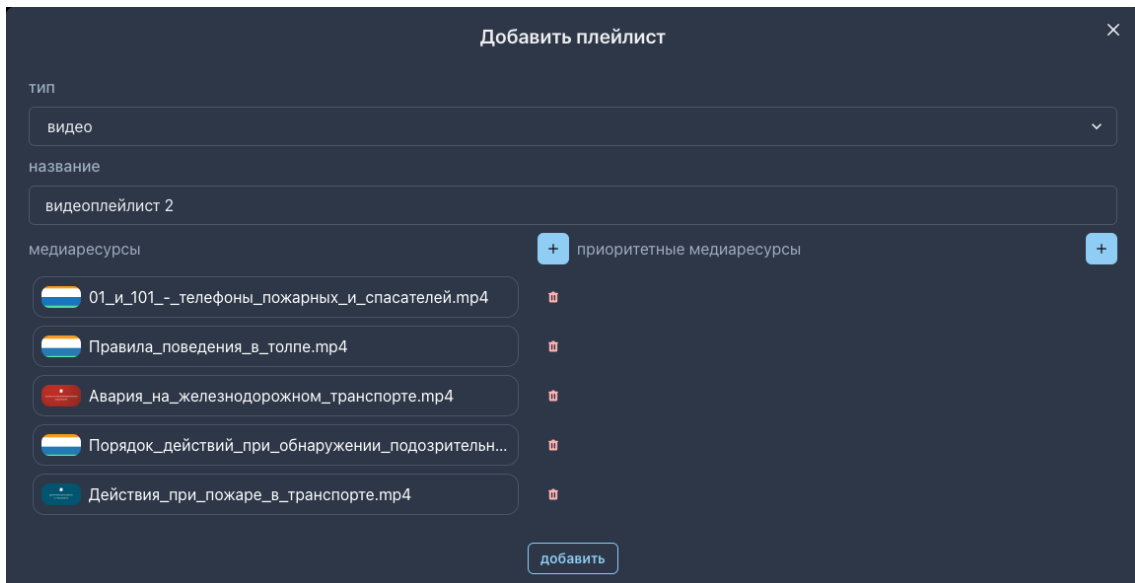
Добавить плейлист

×

тип

видео

название

видеоплейлист 2

медиаресурсы

+

приоритетные медиаресурсы

+

01_и_101_-_телефоны_пожарных_и_спасателей.mp4

Правила_поведения_в_толпе.mp4

Авария_на_железнодорожном_транспорте.mp4

Порядок_действий_при_обнаружении_подозрительн...

Действия_при_пожаре_в_транспорте.mp4

добавить